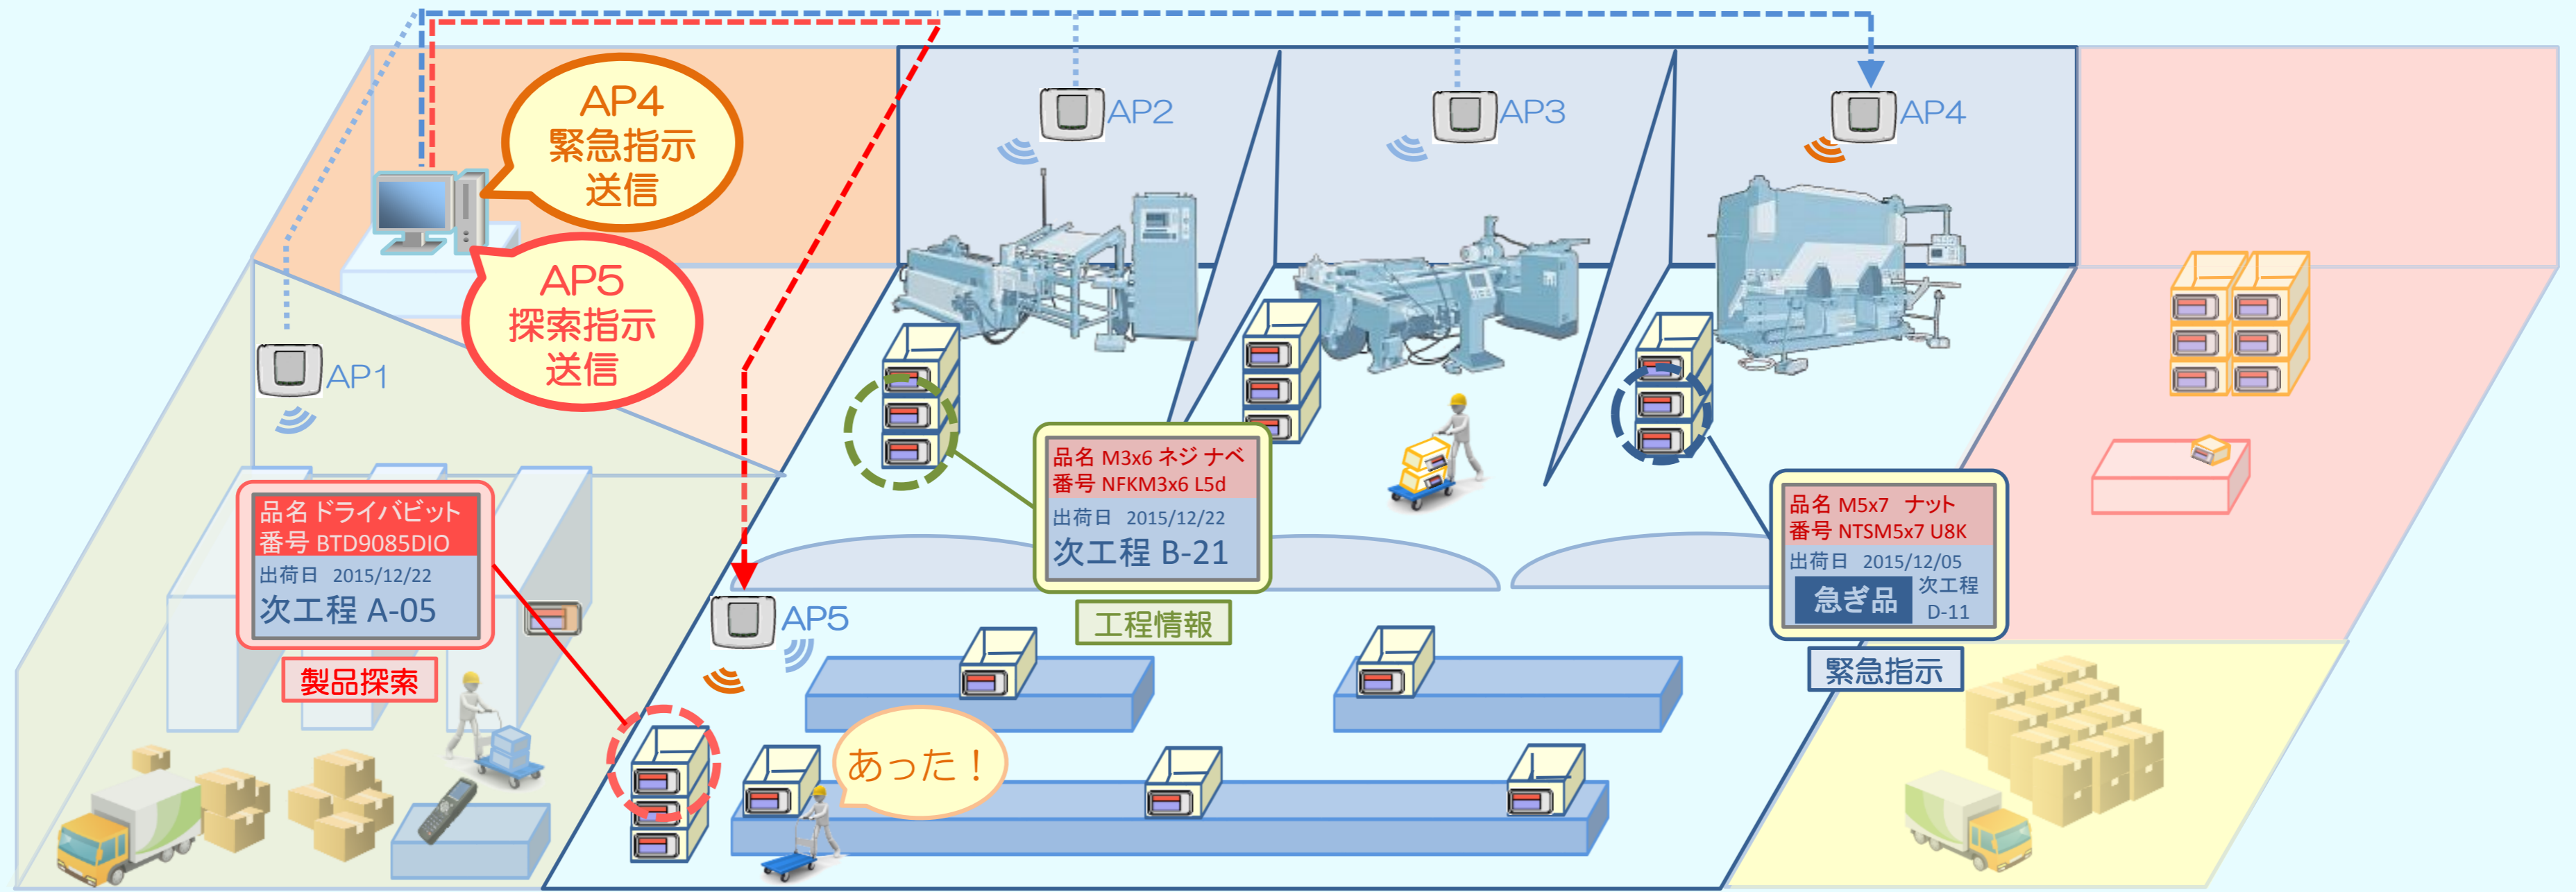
AP4
緊急指示
送信

AP5
探索指示
送信

AP2

AP3

AP4

AP1

品名 ドライバビット
番号 BTD9085DIO
出荷日 2015/12/22
次工程 A-05

製品探索

品名 M3x6 ネジ ナベ
番号 NFKM3x6 L5d
出荷日 2015/12/22
次工程 B-21

工程情報

品名 M5x7 ナット
番号 NTSM5x7 U8K
出荷日 2015/12/05
急ぎ品
次工程
D-11

緊急指示

AP5

あった！